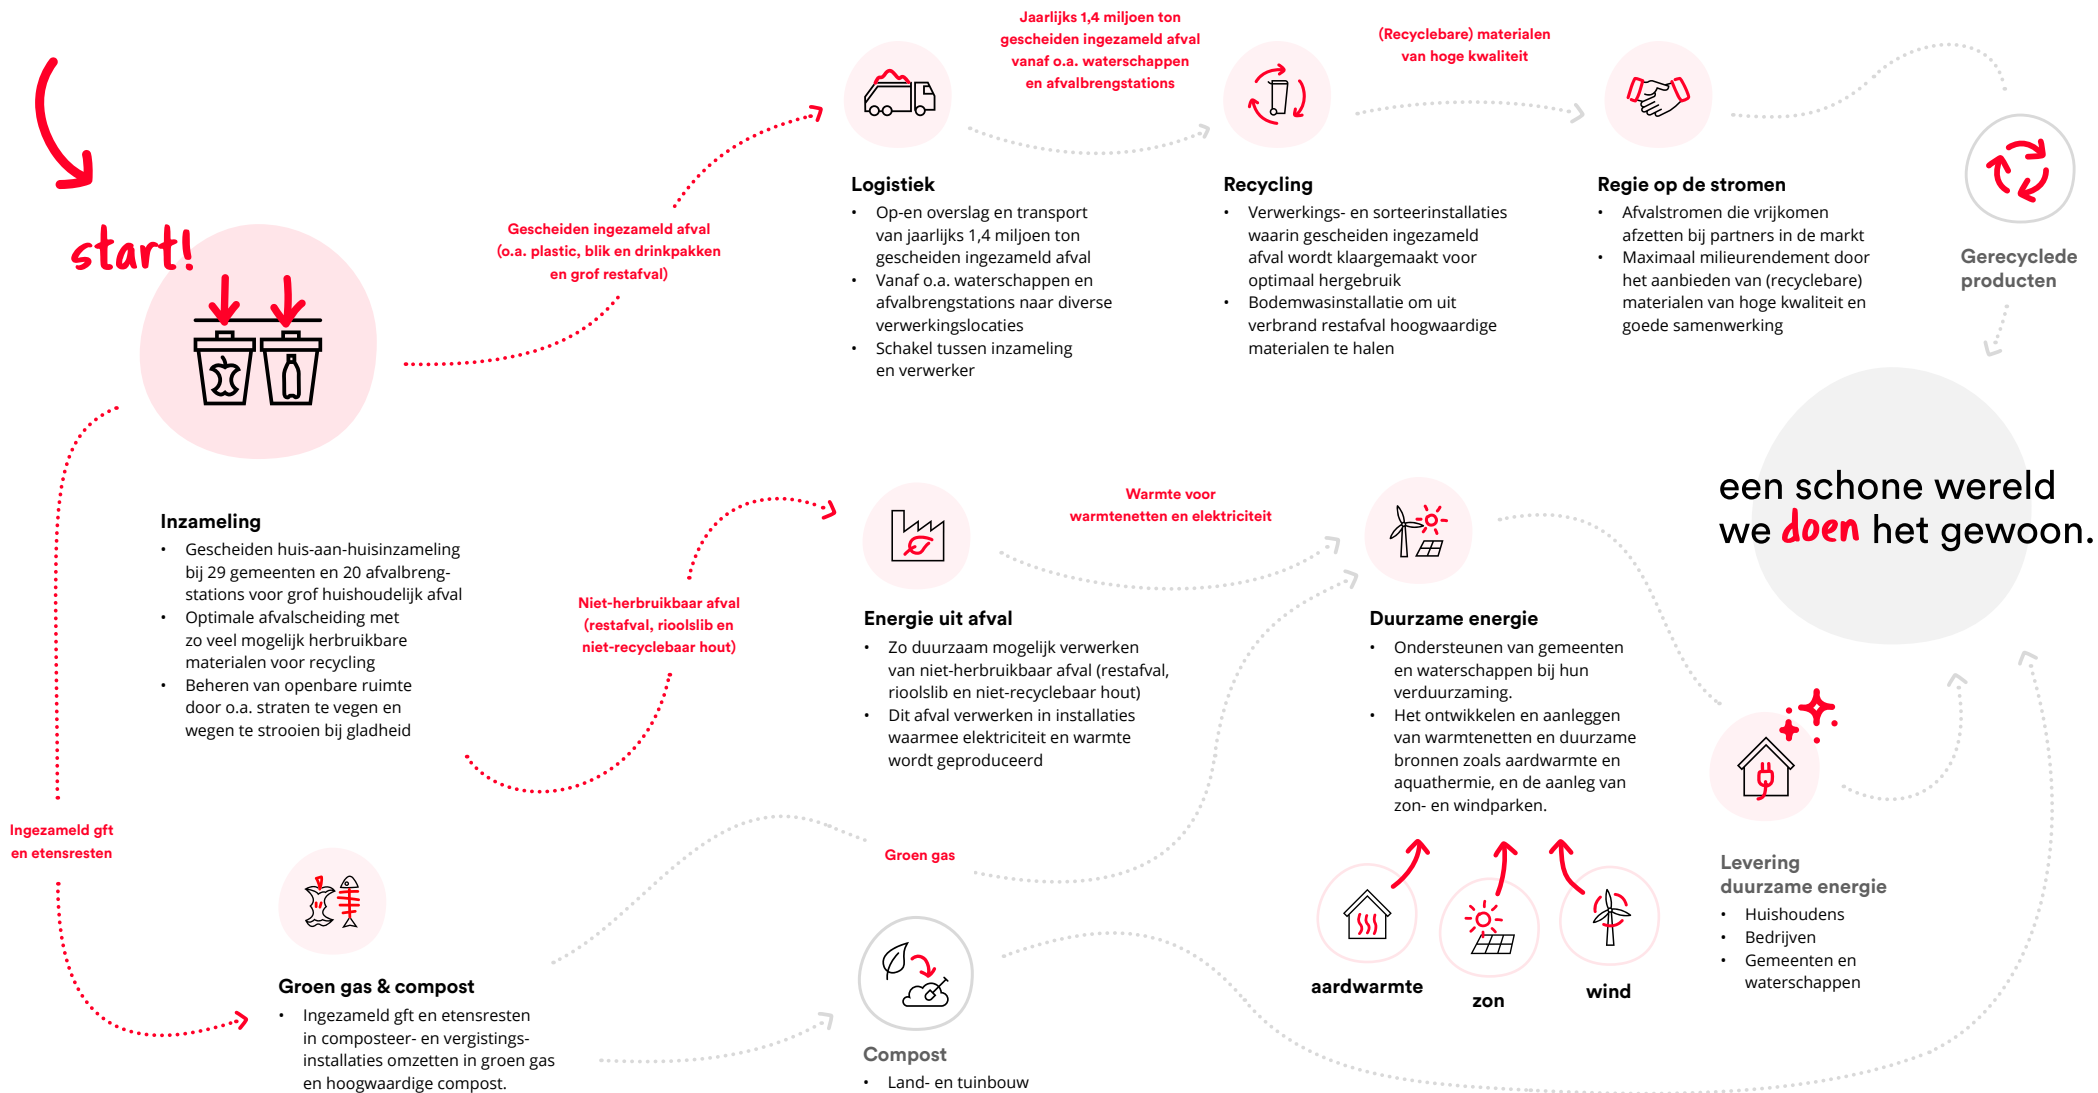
start!

Inzameling
• Gescheiden huis-aan-huisinzameling bij 29 gemeenten en 20 afvalbrengstations voor grof huishoudelijk afval
• Optimale afvalscheiding met zo veel mogelijk herbruikbare materialen voor recycling
• Beheren van openbare ruimte door o.a. straten te vegen en wegen te strooien bij gladheid

Gescheiden ingezameld afval (o.a. plastic, blik en drinkpakken en grof restafval)

Logistiek
• Op-en overslag en transport van jaarlijks 1,4 miljoen ton gescheiden ingezameld afval
• Vanaf o.a. waterschappen en afvalbrengstations naar diverse verwerkingslocaties
• Schakel tussen inzameling en verwerker

Jaarlijks 1,4 miljoen ton gescheiden ingezameld afval vanaf o.a. waterschappen en afvalbrengstations

Recycling
• Verwerkings- en sorteerinstallaties waarin gescheiden ingezameld afval wordt klaargemaakt voor optimaal hergebruik
• Bodemwasinstallatie om uit verbrand restafval hoogwaardige materialen te halen

(Recyclebare) materialen van hoge kwaliteit

Regie op de stromen
• Afvalstromen die vrijkomen afzetten bij partners in de markt
• Maximaal milieurendement door het aanbieden van (recyclebare) materialen van hoge kwaliteit en goede samenwerking

Gerecyclede producten

een schone wereld we doen het gewoon.

Niet-herbruikbaar afval (restafval, rioolslib en niet-recyclebaar hout)

Energie uit afval
• Zo duurzaam mogelijk verwerken van niet-herbruikbaar afval (restafval, rioolslib en niet-recyclebaar hout)
• Dit afval verwerken in installaties waarmee elektriciteit en warmte wordt geproduceerd

Warmte voor warmtenetten en elektriciteit

Duurzame energie
• Ondersteunen van gemeenten en waterschappen bij hun verduurzaming.
• Het ontwikkelen en aanleggen van warmtenetten en duurzame bronnen zoals aardwarmte en aquathermie, en de aanleg van zon- en windparken.

aardwarmte
zon
wind

Levering duurzame energie
• Huishoudens
• Bedrijven
• Gemeenten en waterschappen

Ingezameld gft en etensresten

Groen gas & compost
• Ingezameld gft en etensresten in composteer- en vergistingsinstallaties omzetten in groen gas en hoogwaardige compost.

Groen gas

Compost
• Land- en tuinbouw